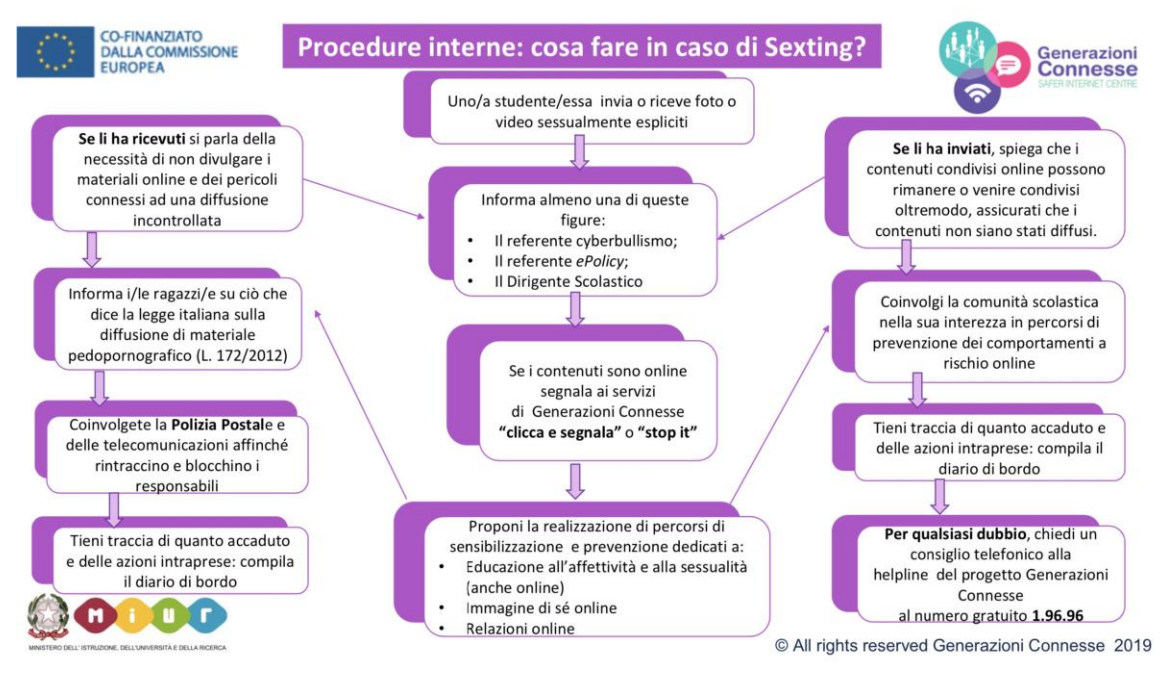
CO-FINANZIATO DALLA COMMISSIONE EUROPEA

Procedure interne: cosa fare in caso di Sexting?

Generazioni Connesse
SAFER INTERNET CENTRE

Uno/a studente/essa invia o riceve foto o video sessualmente espliciti

**Se li ha ricevuti** si parla della necessità di non divulgare i materiali online e dei pericoli connessi ad una diffusione incontrollata

Informa almeno una di queste figure:
• Il referente cyberbullismo;
• Il referente *ePolicy*;
• Il Dirigente Scolastico

**Se li ha inviati**, spiega che i contenuti condivisi online possono rimanere o venire condivisi oltremodo, assicurati che i contenuti non siano stati diffusi.

Informa i/le ragazzi/e su ciò che dice la legge italiana sulla diffusione di materiale pedopornografico (L. 172/2012)

Se i contenuti sono online segnala ai servizi di Generazioni Connesse **"clicca e segnala"** o **"stop it"**

Coinvolgi la comunità scolastica nella sua interezza in percorsi di prevenzione dei comportamenti a rischio online

Coinvolgete la **Polizia Postal**e e delle telecomunicazioni affinché rintraccino e blocchino i responsabili

Tieni traccia di quanto accaduto e delle azioni intraprese: compila il diario di bordo

Proponi la realizzazione di percorsi di sensibilizzazione e prevenzione dedicati a:
• Educazione all'affettività e alla sessualità (anche online)
• Immagine di sé online
• Relazioni online

Tieni traccia di quanto accaduto e delle azioni intraprese: compila il diario di bordo

**Per qualsiasi dubbio**, chiedi un consiglio telefonico alla helpline del progetto Generazioni Connesse al numero gratuito **1.96.96**

MIUR
MINISTERO DELL'ISTRUZIONE, DELL'UNIVERSITÀ E DELLA RICERCA

© All rights reserved Generazioni Connesse 2019